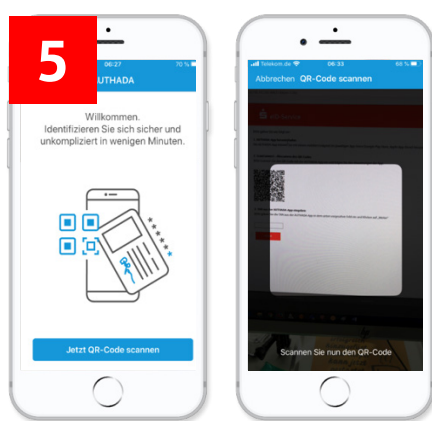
5

06:27 70 %

UTHADA

Willkommen.
Identifizieren Sie sich sicher und unkompliziert in wenigen Minuten.

Jetzt QR-Code scannen

Telekom.de 06:33 68 %

Abbrechen QR-Code scannen

Scannen Sie nun den QR-Code